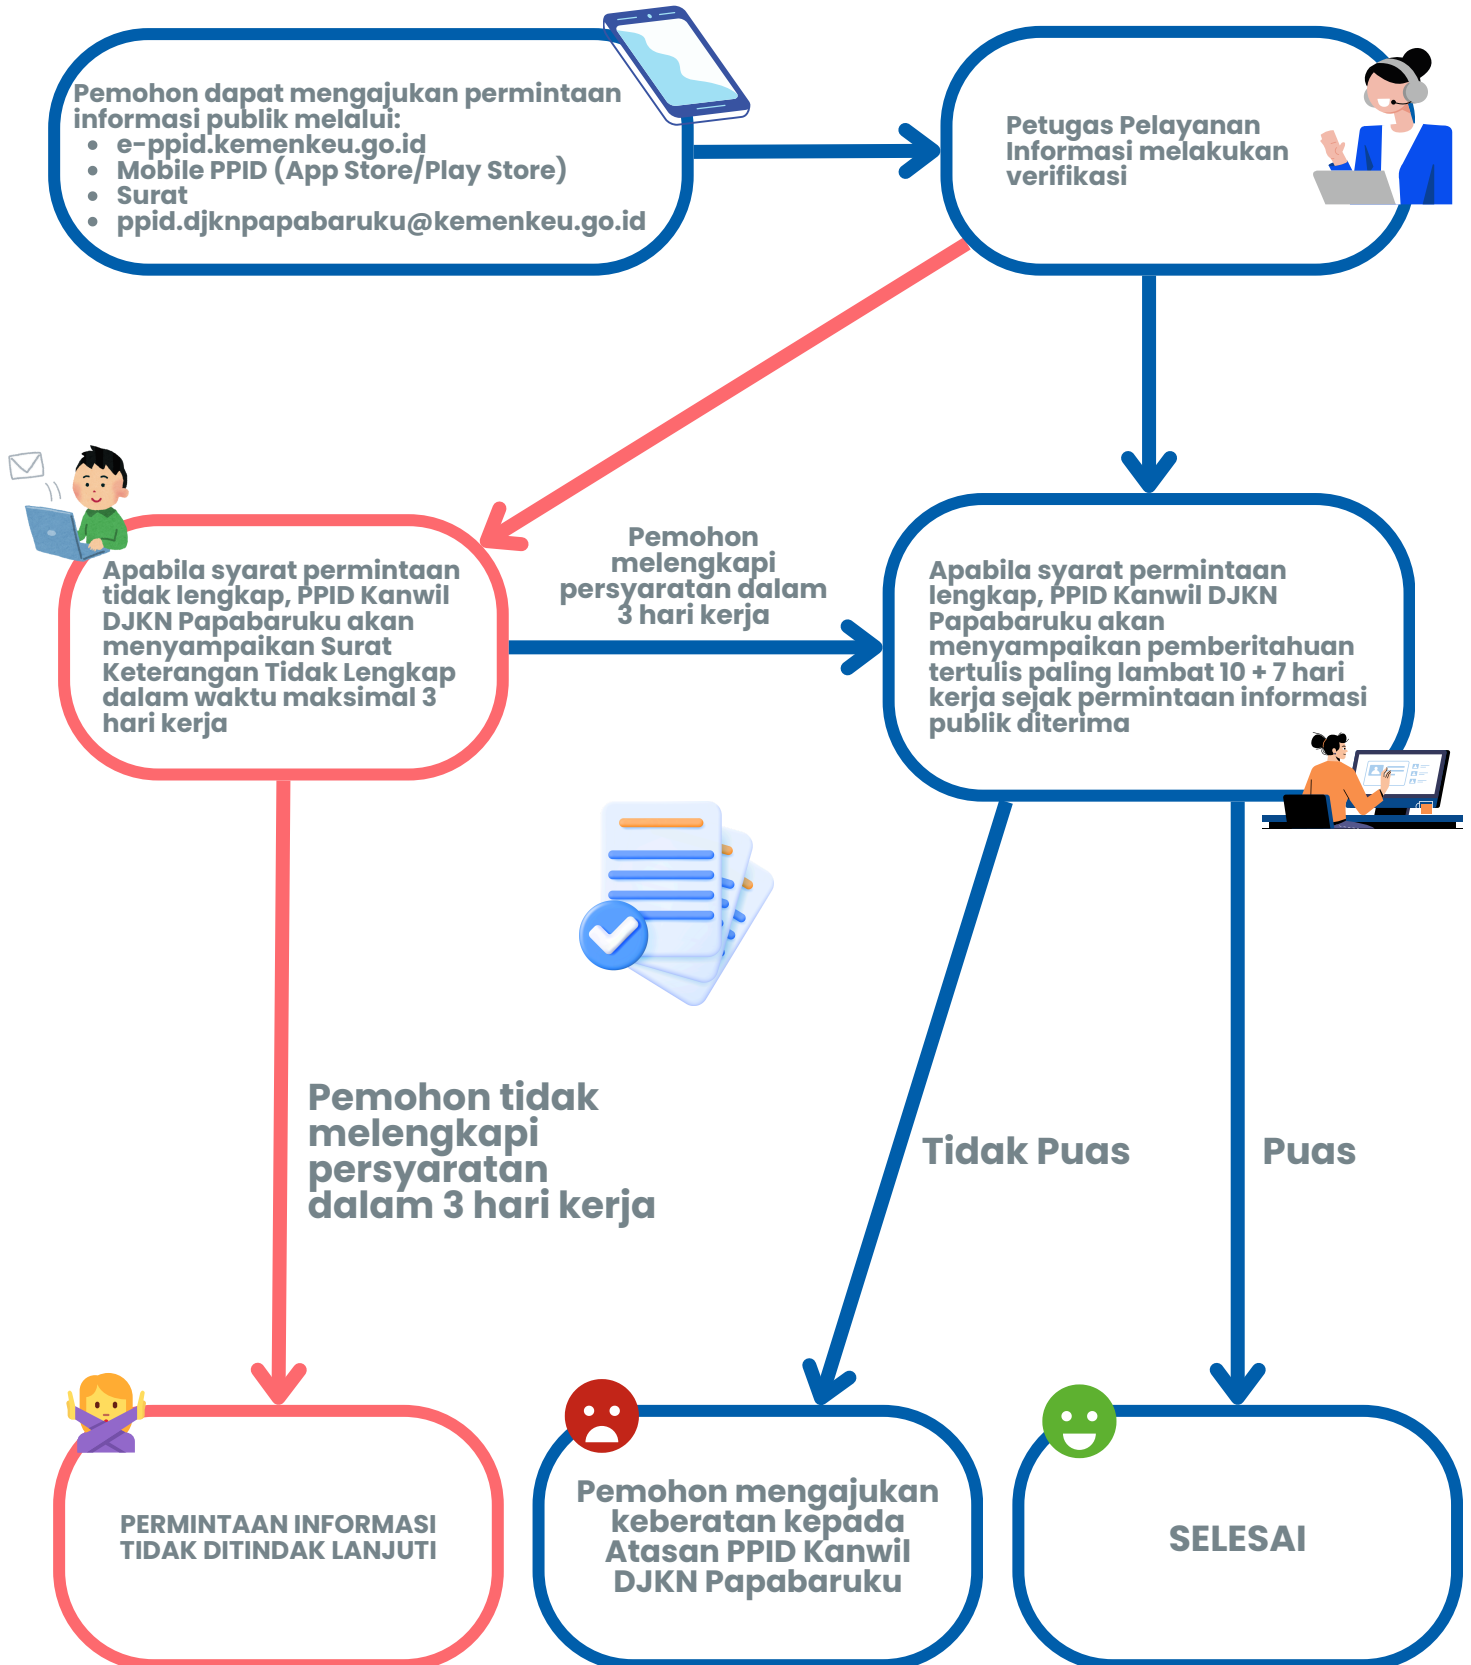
Pemohon dapat mengajukan permintaan informasi publik melalui:
- e-ppid.kemenkeu.go.id
- Mobile PPID (App Store/Play Store)
- Surat
- ppid.djknpapabaruku@kemenkeu.go.id

Petugas Pelayanan Informasi melakukan verifikasi

Apabila syarat permintaan tidak lengkap, PPID Kanwil DJKN Papabaruku akan menyampaikan Surat Keterangan Tidak Lengkap dalam waktu maksimal 3 hari kerja

Pemohon melengkapi persyaratan dalam 3 hari kerja

Apabila syarat permintaan lengkap, PPID Kanwil DJKN Papabaruku akan menyampaikan pemberitahuan tertulis paling lambat 10 + 7 hari kerja sejak permintaan informasi publik diterima

Pemohon tidak melengkapi persyaratan dalam 3 hari kerja

Tidak Puas

Puas

PERMINTAAN INFORMASI TIDAK DITINDAK LANJUTI

Pemohon mengajukan keberatan kepada Atasan PPID Kanwil DJKN Papabaruku

SELESAI